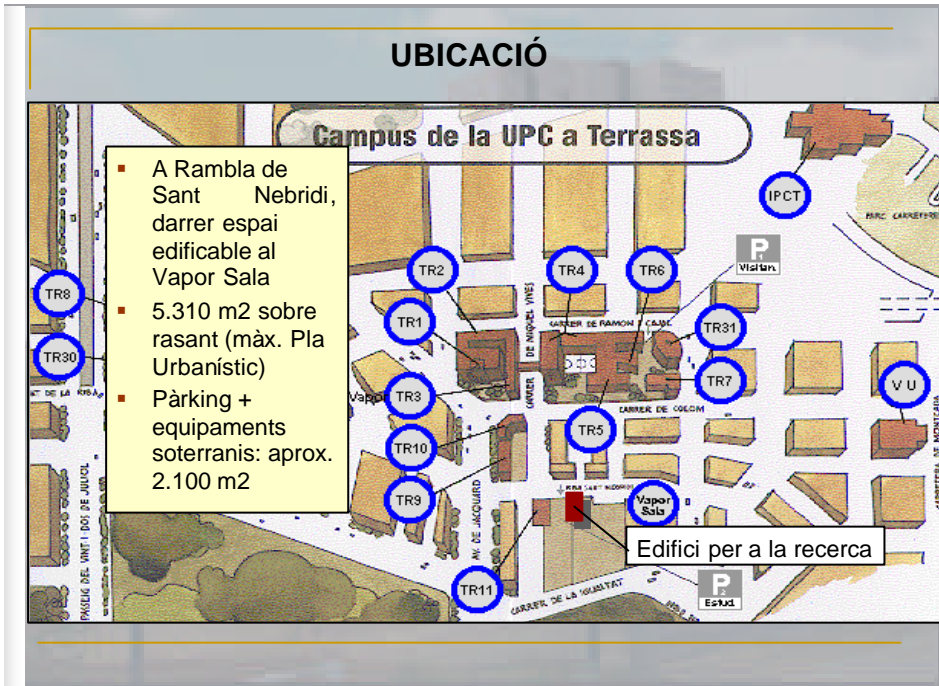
UBICACIÓ

Campus de la UPC a Terrassa

- A Rambla de Sant Nebridi, darrer espai edificable al Vapor Sala
- 5.310 m2 sobre rasant (màx. Pla Urbanístic)
- Pàrking + equipaments soterranis: aprox. 2.100 m2

IPCT
PARC CARRETERA
P Visitan.
TR2
TR4
TR6
TR8
TR1
TR31
TR30
TR3
TR7
VU
Vapor
TR10
TR5
TR9
Vapor Sala
TR11
P Estud.
Edifici per a la recerca
CARRER DE NIQUEL VIVES
CARRER DE RAMON Y CAJAL
CARRER DE COLOM
AV. DE JACQUARD
CARRER DE LA IGUALTAT
PASSEIG DEL VINT-I-DOS DE JULIOL
CARRETERA DE MONTCADA
RBLA SANT NEBRIDI